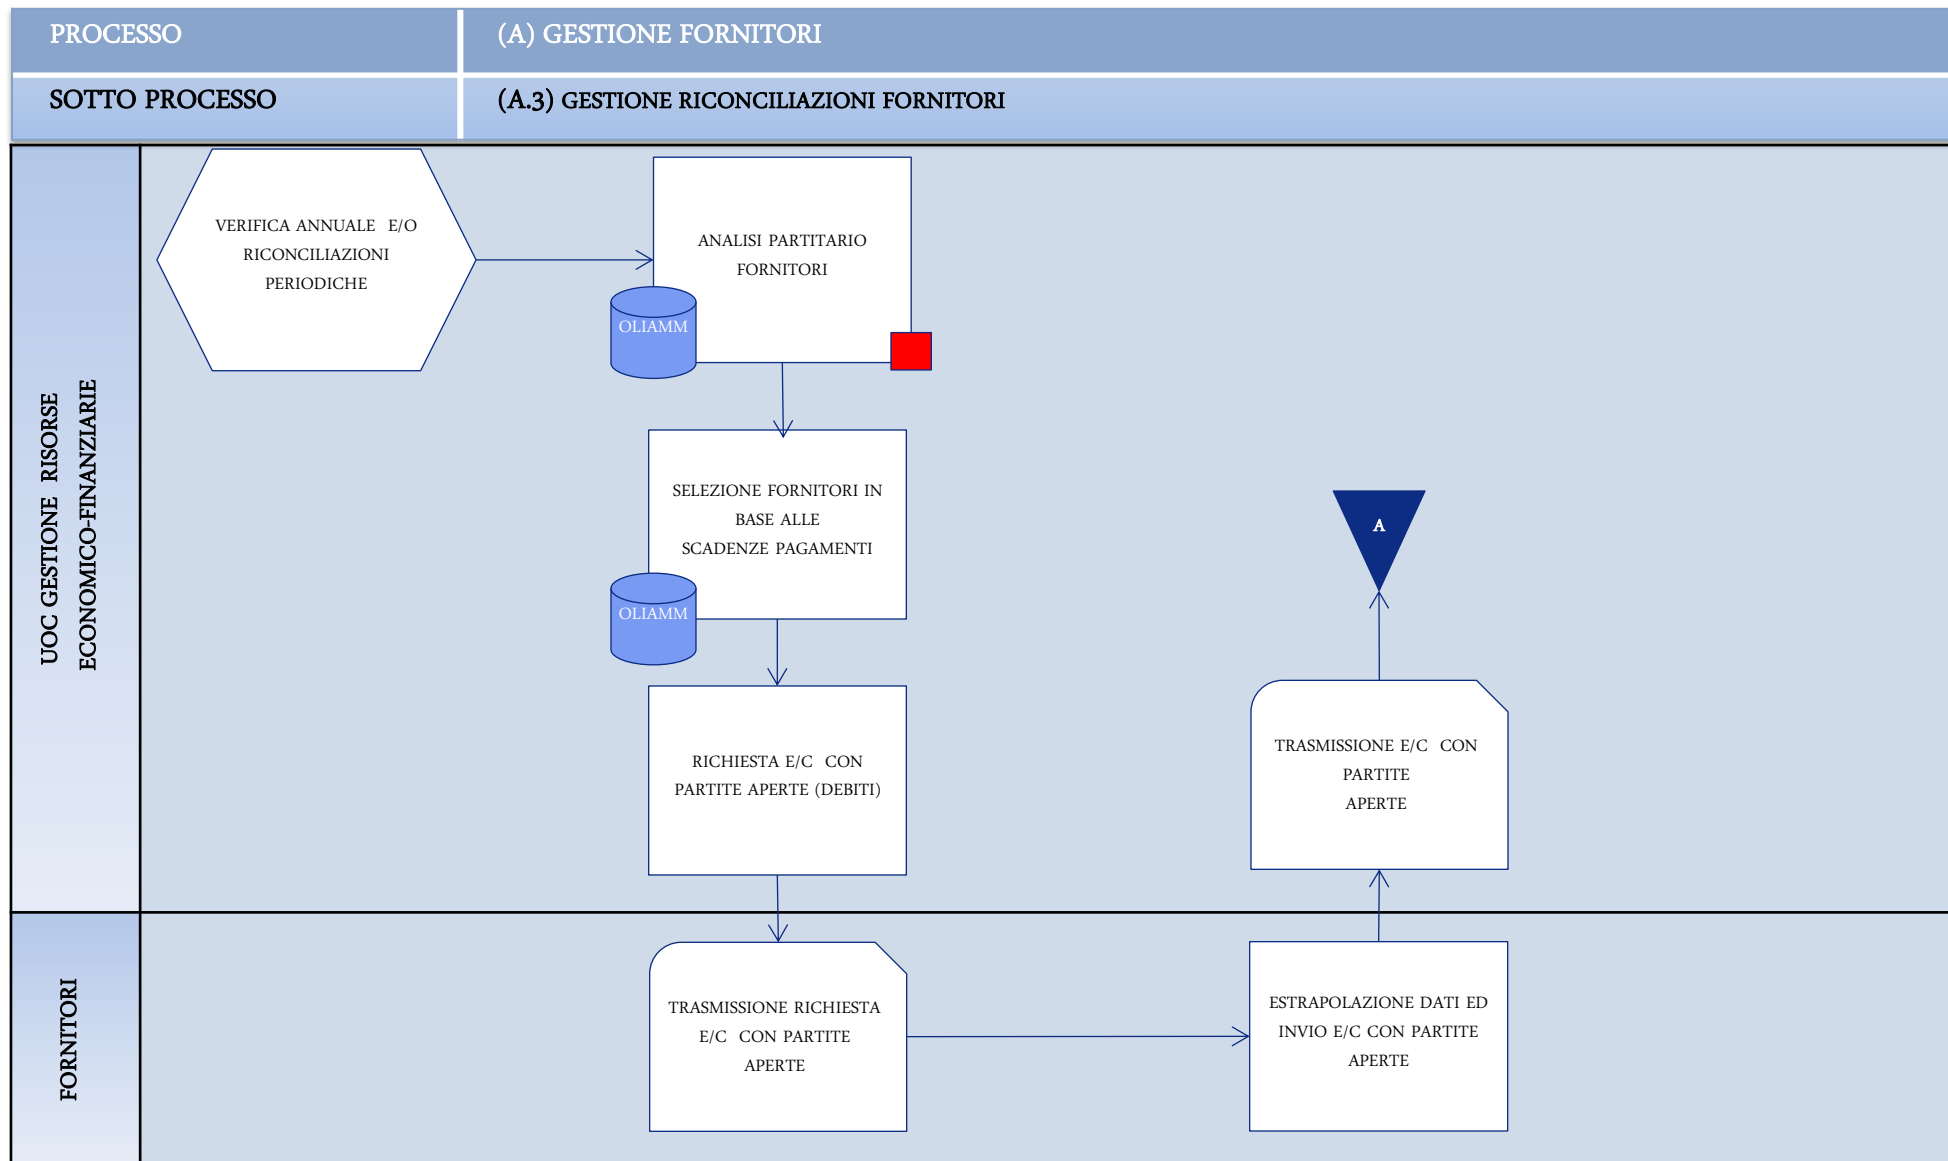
| PROCESSO | (A) GESTIONE FORNITORI |
|---|---|
| SOTTO PROCESSO | (A.3) GESTIONE RICONCILIAZIONI FORNITORI |

UOC GESTIONE RISORSE ECONOMICO-FINANZIARIE

VERIFICA ANNUALE E/O RICONCILIAZIONI PERIODICHE

ANALISI PARTITARIO FORNITORI

OLIAMM

SELEZIONE FORNITORI IN BASE ALLE SCADENZE PAGAMENTI

OLIAMM

RICHIESTA E/C CON PARTITE APERTE (DEBITI)

A

TRASMISSIONE E/C CON PARTITE APERTE

FORNITORI

TRASMISSIONE RICHIESTA E/C CON PARTITE APERTE

ESTRAPOLAZIONE DATI ED INVIO E/C CON PARTITE APERTE